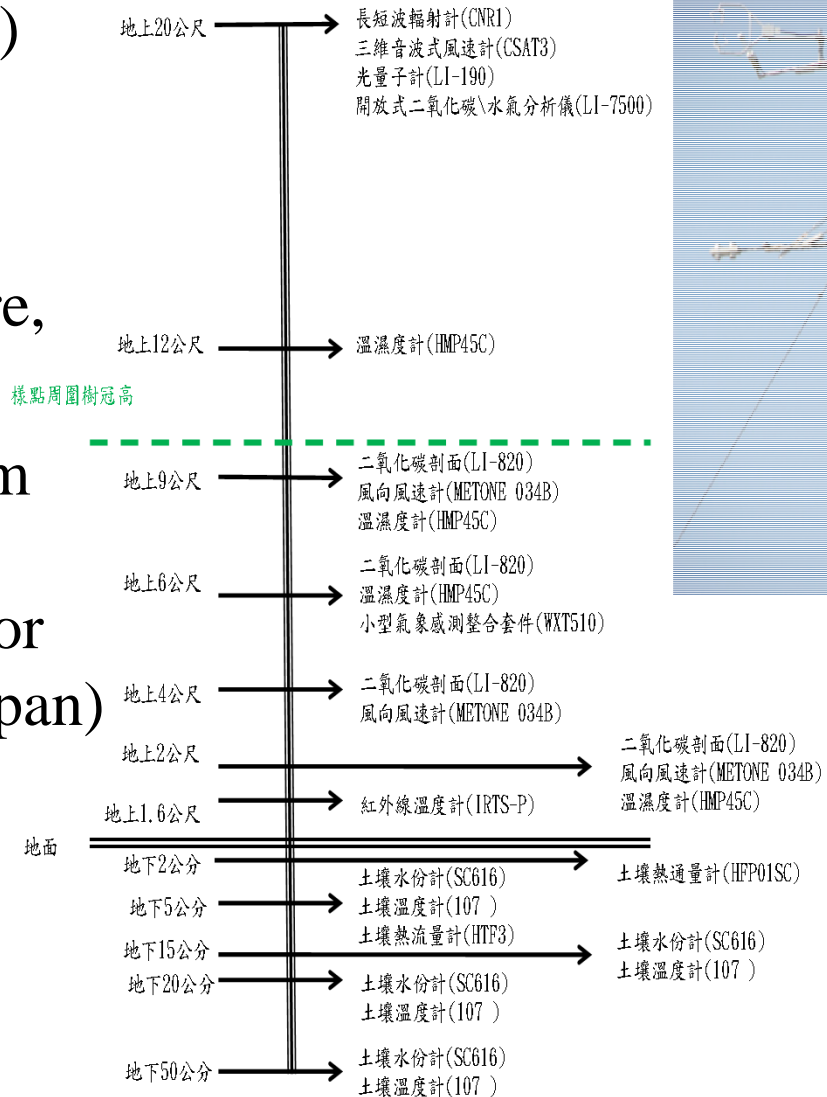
)

re,

m

or

pan)

地上20公尺
長短波輻射計(CNR1)
三維音波式風速計(CSAT3)
光量子計(LI-190)
開放式二氧化碳\水氣分析儀(LI-7500)

地上12公尺
溫濕度計(HMP45C)

樣點周圍樹冠高

地上9公尺
二氧化碳剖面(LI-820)
風向風速計(METONE 034B)
溫濕度計(HMP45C)

地上6公尺
二氧化碳剖面(LI-820)
溫濕度計(HMP45C)
小型氣象感測整合套件(WXT510)

地上4公尺
二氧化碳剖面(LI-820)
風向風速計(METONE 034B)

地上2公尺
二氧化碳剖面(LI-820)
風向風速計(METONE 034B)
溫濕度計(HMP45C)

地上1.6公尺
紅外線溫度計(IRTS-P)

地面

地下2公分
土壤熱通量計(HFP01SC)
土壤水份計(SC616)

地下5公分
土壤溫度計(107 )
土壤熱流量計(HTF3)

地下15公分
土壤水份計(SC616)
土壤溫度計(107 )

地下20公分
土壤水份計(SC616)
土壤溫度計(107 )

地下50公分
土壤水份計(SC616)
土壤溫度計(107 )